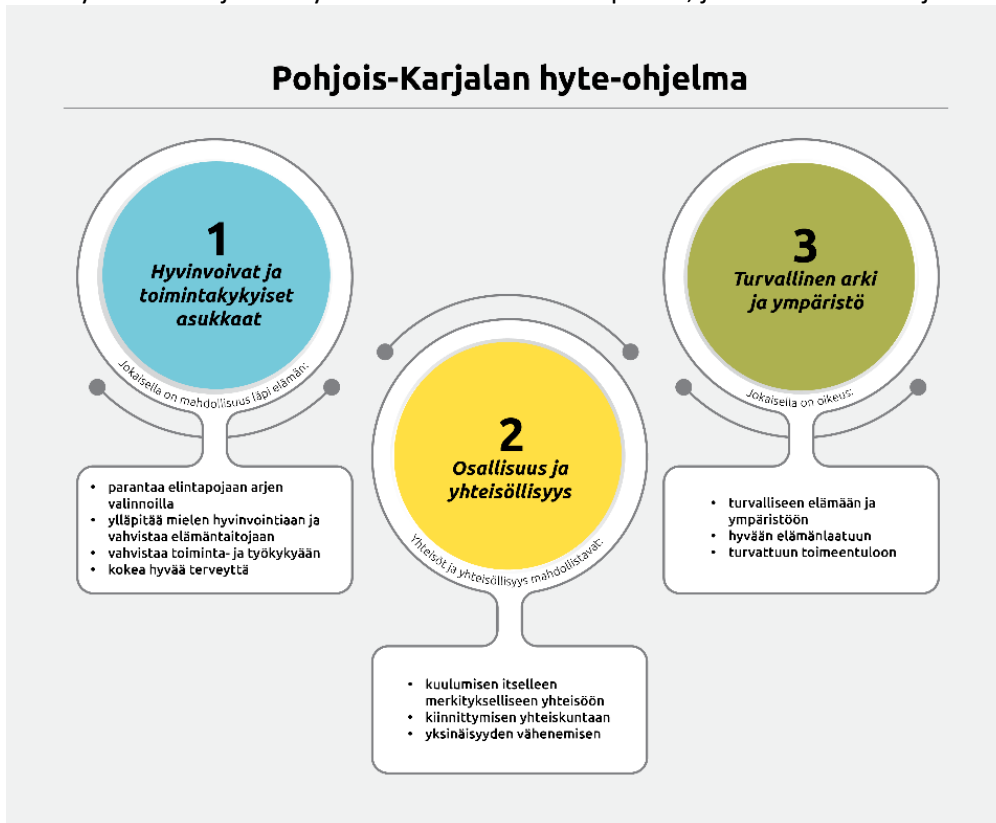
Pohjois-Karjalan hyte-ohjelma

1
Hyvinvoivat ja toimintakykyiset asukkaat

Jokaisella on mahdollisuus läpi elämän:

- parantaa elintapojaan arjen valinnoilla
- ylläpitää mielen hyvinvointiaan ja vahvistaa elämäntaitojaan
- vahvistaa toiminta- ja työkykyään
- kokea hyvää terveyttä

2
Osallisuus ja yhteisöllisyys

Yhteisöt ja yhteisöllisyys mahdollistavat:

- kuulumisen itselleen merkitykselliseen yhteisöön
- kiinnittymisen yhteiskuntaan
- yksinäisyyden vähenemisen

3
Turvallinen arki ja ympäristö

Jokaisella on oikeus:

- turvalliseen elämään ja ympäristöön
- hyvään elämänlaatuun
- turvattuun toimeentuloon